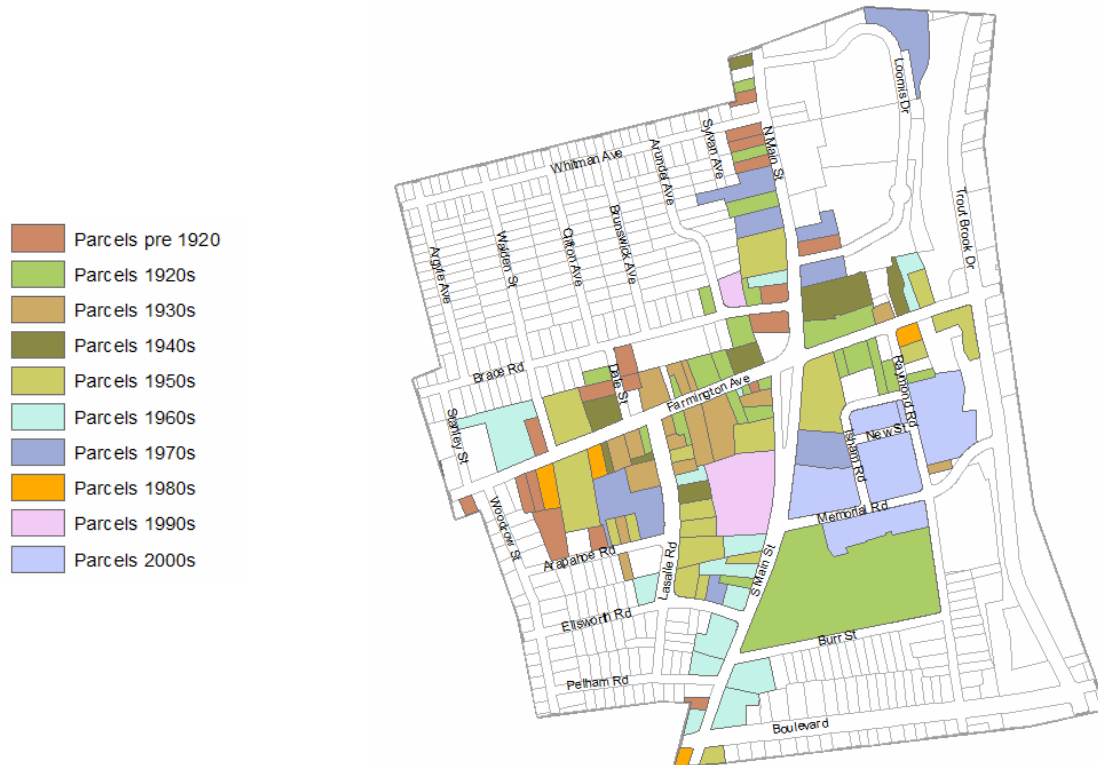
Parcels pre 1920
Parcels 1920s
Parcels 1930s
Parcels 1940s
Parcels 1950s
Parcels 1960s
Parcels 1970s
Parcels 1980s
Parcels 1990s
Parcels 2000s

Loomis Dr
N Main St
Sylvan Ave
Arundel Ave
Whitman Ave
Trout Brook Dr
Argyle Ave
Walden St
Clifton Ave
Brunswick Ave
Brace Rd
Dale St
Farmington Ave
Raymond Rd
Stanley St
New St
Isham Rd
Memorial Rd
Woodrow St
Arapahoe Rd
Lasalle Rd
S Main St
Ellsworth Rd
Burr St
Pelham Rd
Boulevard